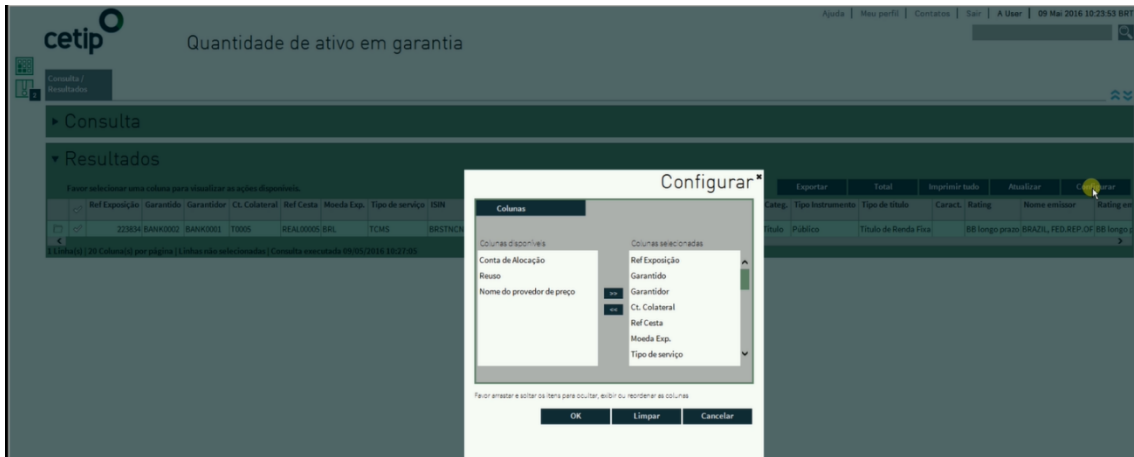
cetip

Quantidade de ativo em garantia

Ajuda | Meu perfil | Contatos | Sair | A User | 09 Mai 2016 10:23:53 BRT

Consulta / Resultados

▸ Consulta

▾ Resultados

Favor selecionar uma coluna para visualizar as ações disponíveis.

| | Ref Exposição | Garantido | Garantidor | Ct. Colateral | Ref Cesta | Moeda Exp. | Tipo de serviço | ISIN | Categ. | Tipo Instrumento | Tipo de título | Caract. | Rating | Nome emissor | Rating em |
|---|---|---|---|---|---|---|---|---|---|---|---|---|---|---|---|
| | 223834 | BANK0002 | BANK0001 | T0005 | REAL00005 | BRL | TCMS | BRSTNCN | Título | Público | Título de Renda Fixa | | BB longo prazo | BRAZIL, FED.REP.OF | BB longo p |

1 linha(s) | 20 Coluna(s) por página | Linhas não selecionadas | Consulta executada 09/05/2016 10:27:05

Exportar | Total | Imprimir tudo | Atualizar | Configurar

Configurar

Colunas

Colunas disponíveis
Conta de Alocação
Reuso
Nome do provedor de preço

>>
<<

Colunas selecionadas
Ref Exposição
Garantido
Garantidor
Ct. Colateral
Ref Cesta
Moeda Exp.
Tipo de serviço

Favor arrastar e soltar os itens para ocultar, exibir ou reordenar as colunas

OK | Limpar | Cancelar